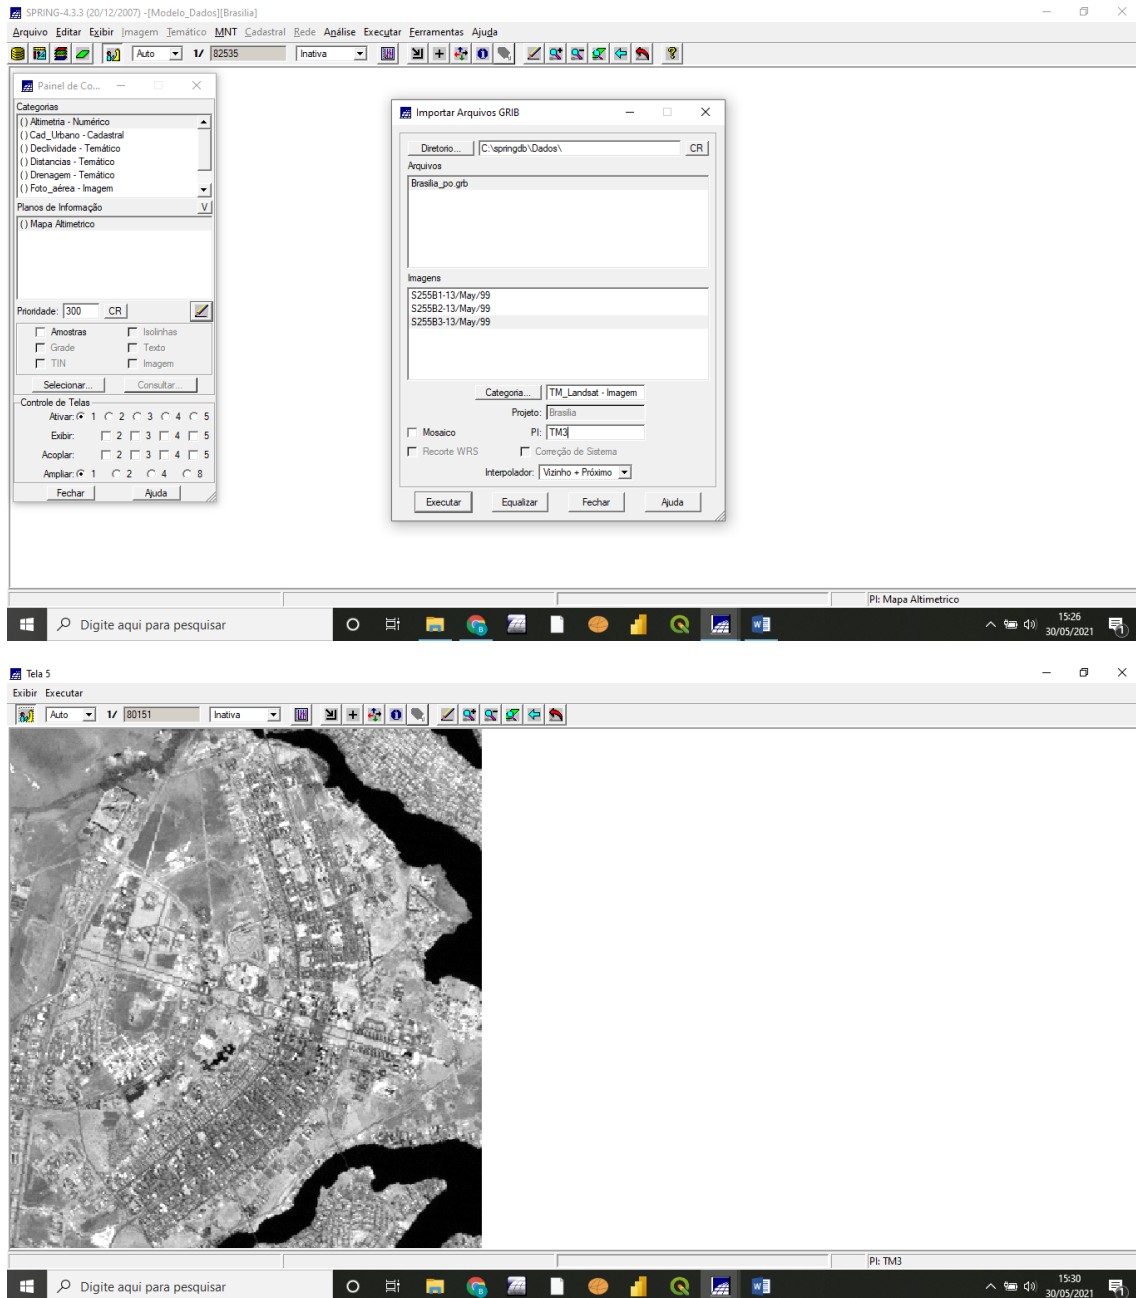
SPRING-4.3.3 (20/12/2007) -[Modelo_Dados][Brasilia]

Arquivo Editar Exibir Imagem Temático MNT Cadastral Rede Análise Executar Ferramentas Ajuda

Auto 1/ 82535 Inativa

Painel de Co...

Categorias
() Altimetria - Numérico
() Cad_Urbano - Cadastral
() Declividade - Temático
() Distancias - Temático
() Drenagem - Temático
() Foto_aérea - Imagem

Planos de Informação V
() Mapa Altimetrico

Prioridade: 300 CR

Amostras Isolinhas
Grade Texto
TIN Imagem

Selecionar... Consultar...

Controle de Telas
Ativar: 1 2 3 4 5
Exibir: 2 3 4 5
Acoplar: 2 3 4 5
Ampliar: 1 2 4 8

Fechar Ajuda

Importar Arquivos GRIB

Diretorio... C:\springdb\Dados\ CR
Arquivos
Brasilia_po.grb

Imagens
S255B1-13/May/99
S255B2-13/May/99
S255B3-13/May/99

Categoria... TM_Landsat - Imagem
Projeto: Brasilia
Mosaico PI: TM3
Recorte WRS Correção de Sistema
Interpolador: Vizinho + Próximo

Executar Equalizar Fechar Ajuda

PI: Mapa Altimetrico

Digite aqui para pesquisar

15:26
30/05/2021

Tela 5

Exibir Executar

Auto 1/ 80151 Inativa

PI: TM3

Digite aqui para pesquisar

15:30
30/05/2021